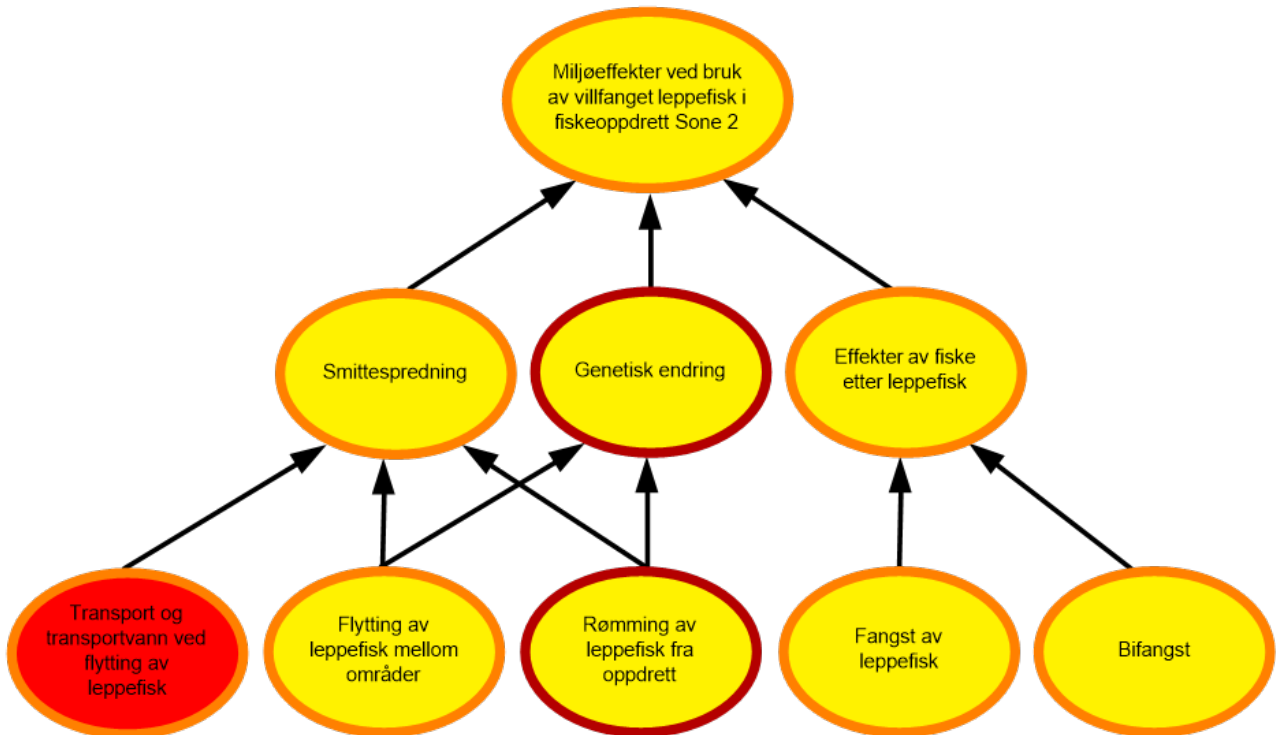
Miljøeffekter ved bruk av villfanget leppefisk i fiskeoppdrett Sone 2

Smittespredning

Genetisk endring

Effekter av fiske etter leppefisk

Transport og transportvann ved flytting av leppefisk

Flytting av leppefisk mellom områder

Rømming av leppefisk fra oppdrett

Fangst av leppefisk

Bifangst